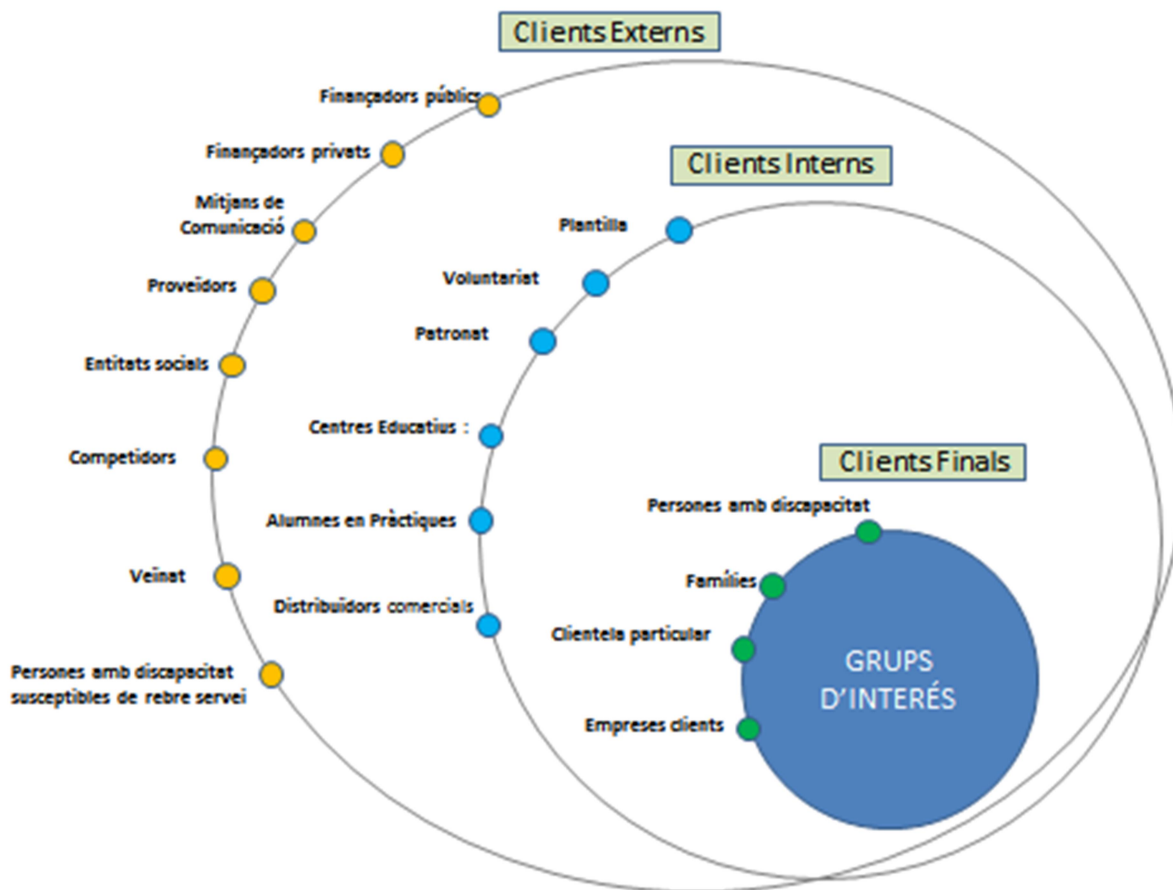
Clients Externs

Finançadors públics

Finançadors privats

Mitjans de Comunicació

Proveïdors

Entitats socials

Competidors

Veïnat

Persones amb discapacitat susceptibles de rebre servei

Clients Interns

Plantilla

Voluntariat

Patronat

Centres Educatius :

Alumnes en Pràctiques

Distribuïdors comercials

Clients Finals

Persones amb discapacitat

Famílies

Clientela particular

Empreses clients

GRUPS D'INTERÉS